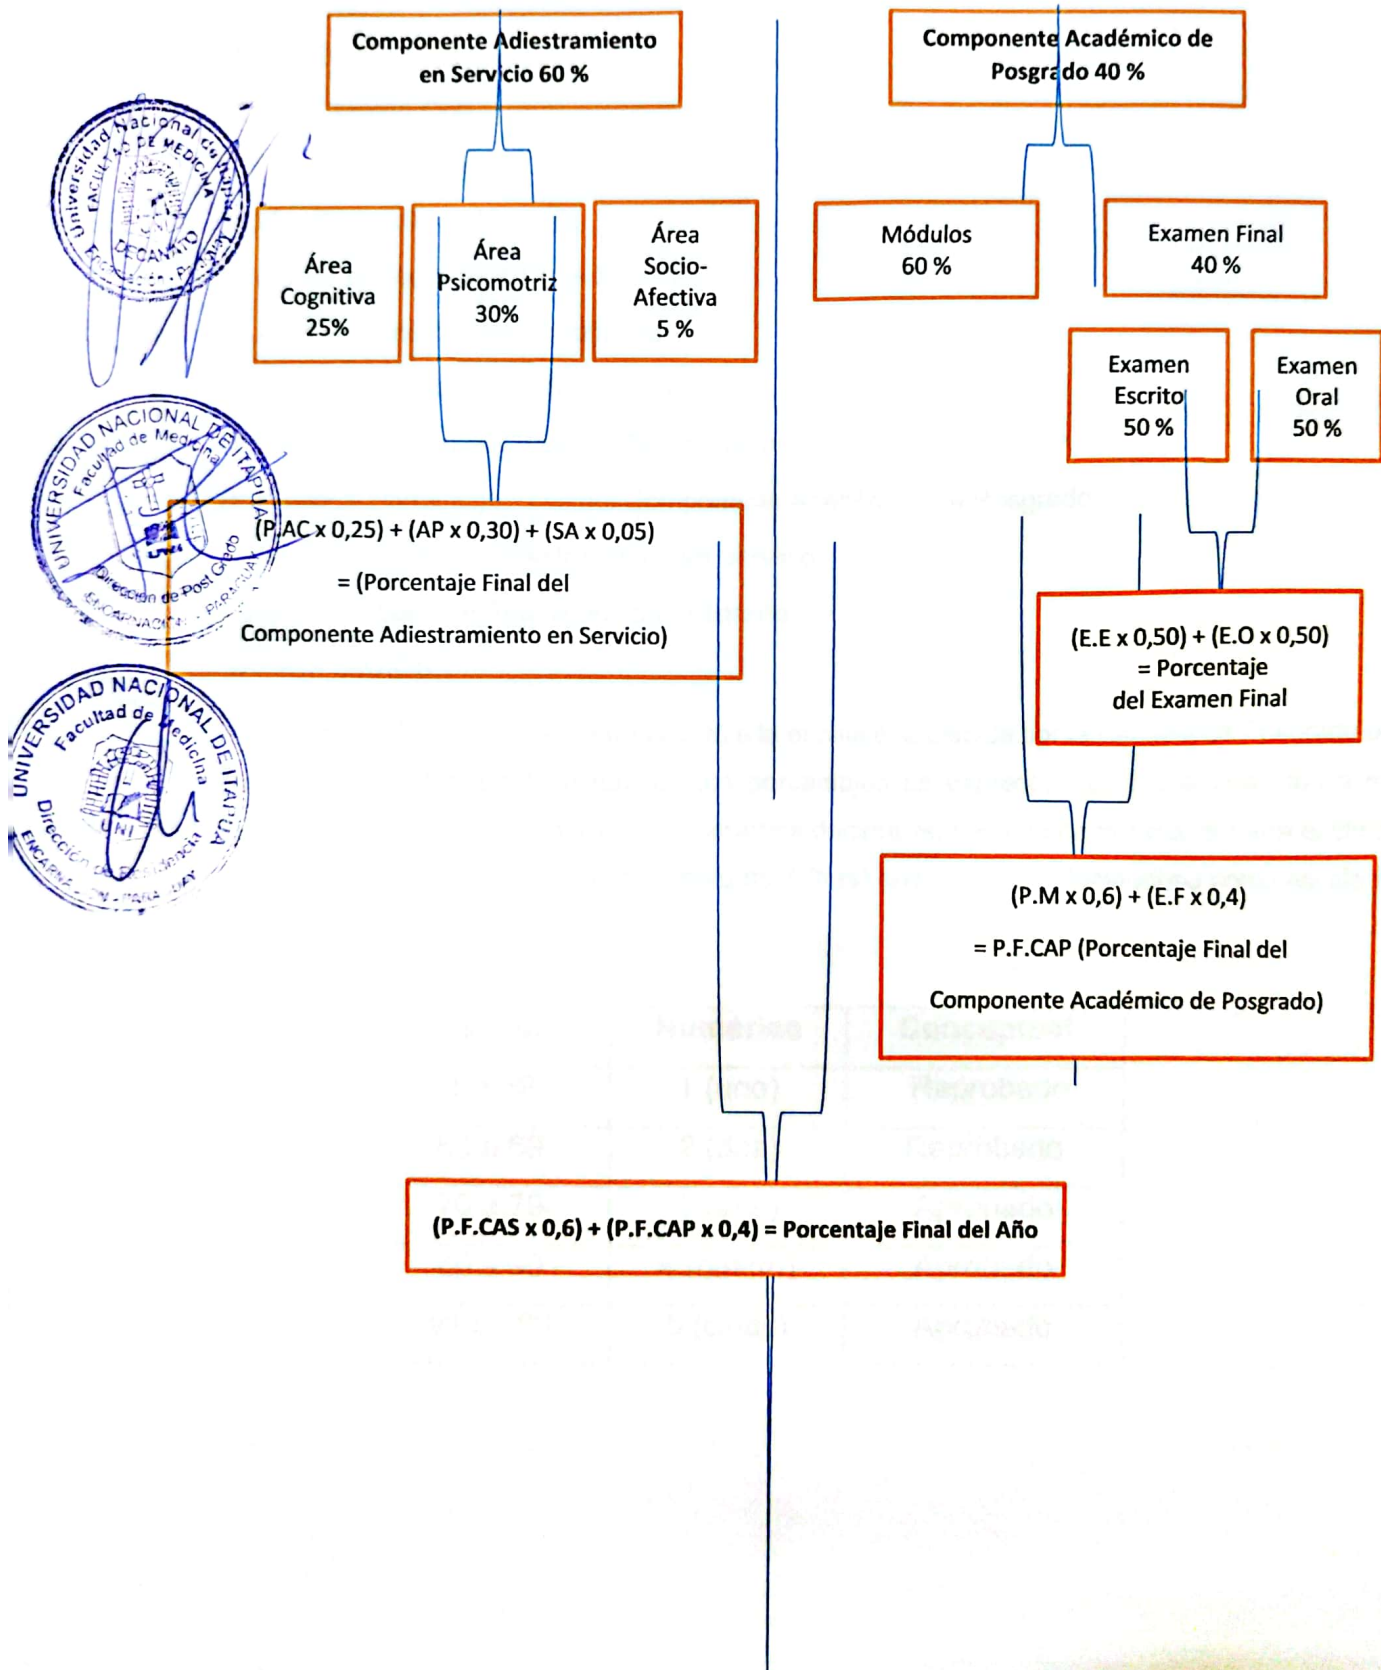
Componente Adiestramiento en Servicio 60 %

Componente Académico de Posgrado 40 %

Universidad Nacional de Itapúa
Facultad de Medicina
Decanato
Encarnación - Paraguay

Área Cognitiva 25%

Área Psicomotriz 30%

Área Socio-Afectiva 5 %

Módulos 60 %

Examen Final 40 %

Examen Escrito 50 %

Examen Oral 50 %

Universidad Nacional de Itapúa
Facultad de Medicina
Dirección de Post Grado
Encarnación - Paraguay

(P.AC x 0,25) + (AP x 0,30) + (SA x 0,05)

= (Porcentaje Final del

Componente Adiestramiento en Servicio)

(E.E x 0,50) + (E.O x 0,50)
= Porcentaje
del Examen Final

Universidad Nacional de Itapúa
Facultad de Medicina
Dirección de Residencia
Encarnación - Paraguay

(P.M x 0,6) + (E.F x 0,4)

= P.F.CAP (Porcentaje Final del

Componente Académico de Posgrado)

(P.F.CAS x 0,6) + (P.F.CAP x 0,4) = Porcentaje Final del Año